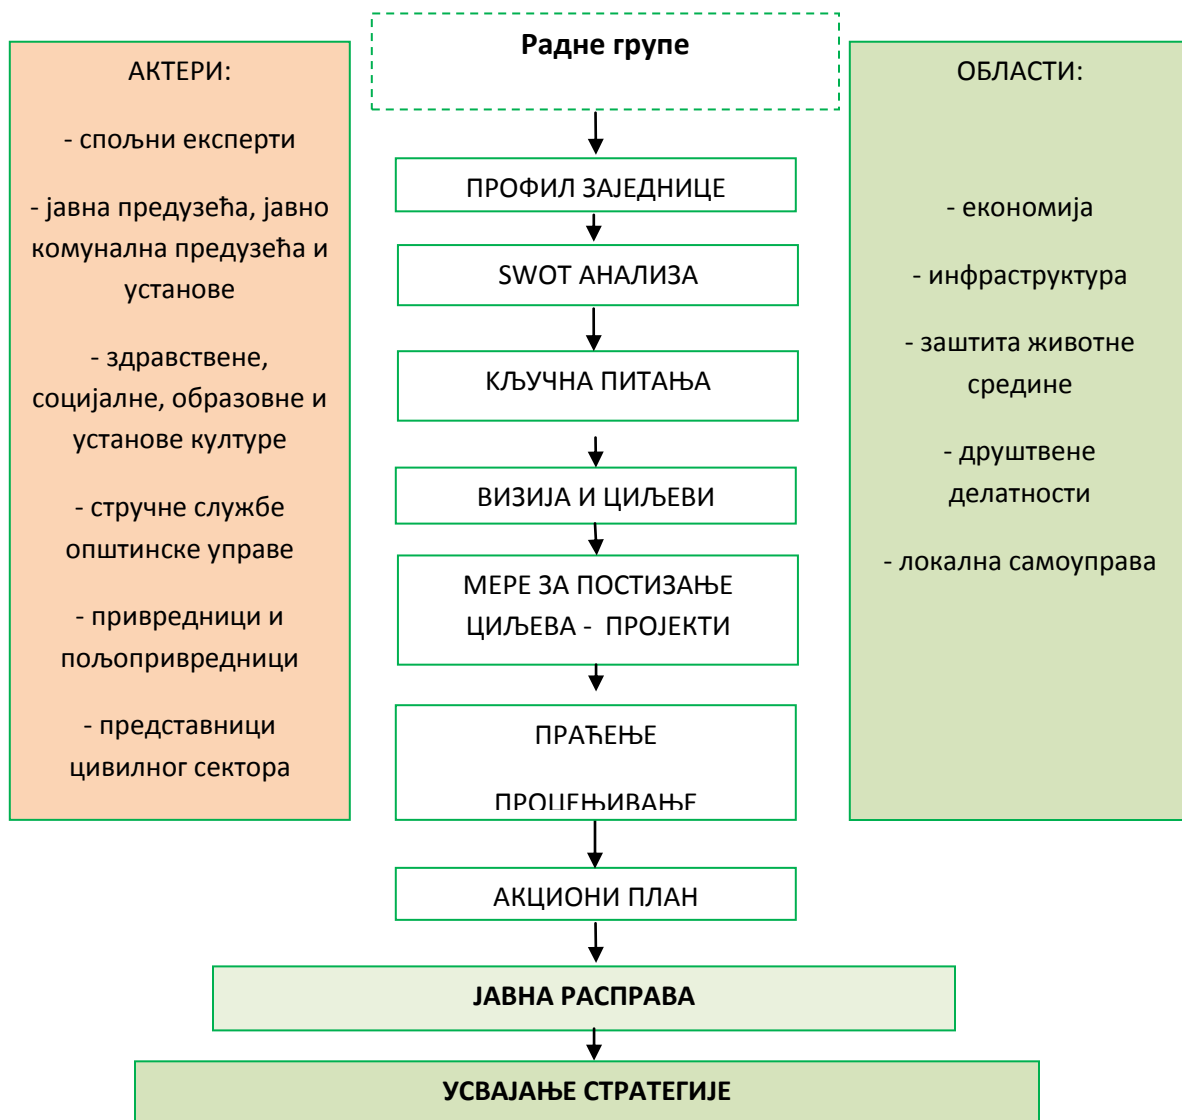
АКТЕРИ:

- спољни експерти

- јавна предузећа, јавно комунална предузећа и установе

- здравствене, социјалне, образовне и установе културе

- стручне службе општинске управе

- привредници и пољопривредници

- представници цивилног сектора

Радне групе

ПРОФИЛ ЗАЈЕДНИЦЕ

SWOT АНАЛИЗА

КЉУЧНА ПИТАЊА

ВИЗИЈА И ЦИЉЕВИ

МЕРЕ ЗА ПОСТИЗАЊЕ ЦИЉЕВА - ПРОЈЕКТИ

ПРАЋЕЊЕ

ПРОЦЕЊИВАЊЕ

АКЦИОНИ ПЛАН

ЈАВНА РАСПРАВА

УСВАЈАЊЕ СТРАТЕГИЈЕ

ОБЛАСТИ:

- економија

- инфраструктура

- заштита животне средине

- друштвене делатности

- локална самоуправа